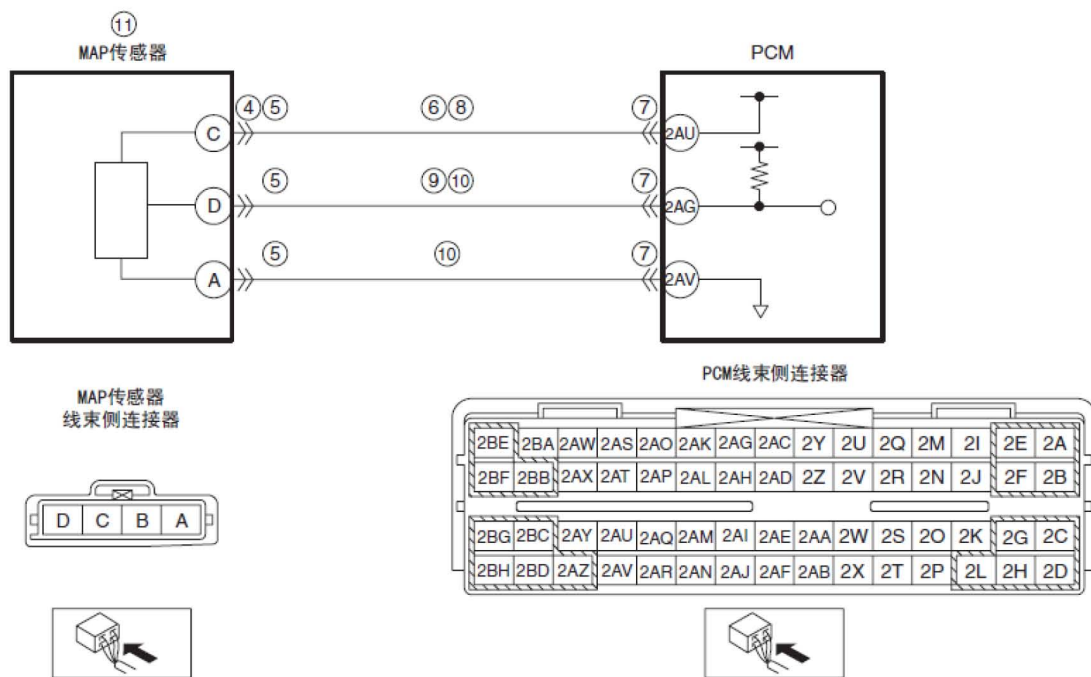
⑪
MAP传感器

PCM

④⑤ ⑥⑧ ⑦
C 2AU

⑤ ⑨⑩ ⑦
D 2AG

⑤ ⑩ ⑦
A 2AV

MAP传感器
线束侧连接器

| D | C | B | A |
|---|---|---|---|

PCM线束侧连接器

| 2BE | 2BA | 2AW | 2AS | 2AO | 2AK | 2AG | 2AC | 2Y | 2U | 2Q | 2M | 2I | 2E | 2A |
|---|---|---|---|---|---|---|---|---|---|---|---|---|---|---|
| 2BF | 2BB | 2AX | 2AT | 2AP | 2AL | 2AH | 2AD | 2Z | 2V | 2R | 2N | 2J | 2F | 2B |
| 2BG | 2BC | 2AY | 2AU | 2AQ | 2AM | 2AI | 2AE | 2AA | 2W | 2S | 2O | 2K | 2G | 2C |
| 2BH | 2BD | 2AZ | 2AV | 2AR | 2AN | 2AJ | 2AF | 2AB | 2X | 2T | 2P | 2L | 2H | 2D |